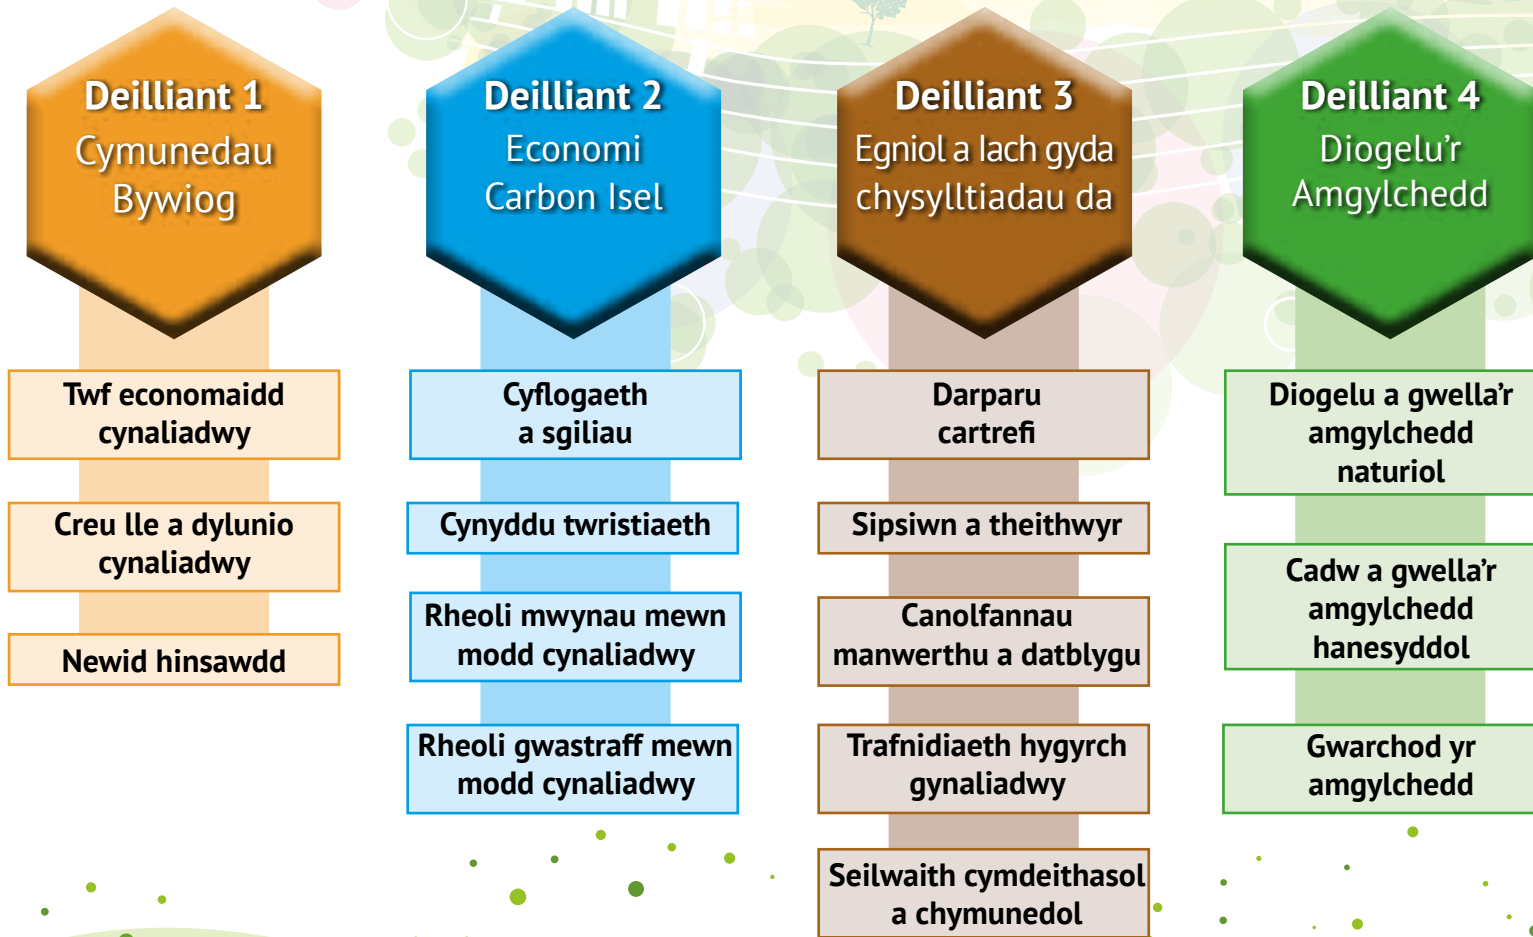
Deilliant 1
Cymunedau Bywiog

Twf economaidd cynaliadwy

Creu lle a dylunio cynaliadwy

Newid hinsawdd

Deilliant 2
Economi Carbon Isel

Cyflogaeth a sgiliau

Cynyddu twristiaeth

Rheoli mwynau mewn modd cynaliadwy

Rheoli gwastraff mewn modd cynaliadwy

Deilliant 3
Egniol a Iach gyda chysylltiadau da

Darparu cartrefi

Sipsiwn a theithwyr

Canolfannau manwerthu a datblygu

Trafnidiaeth hygyrch gynaliadwy

Seilwaith cymdeithasol a chymunedol

Deilliant 4
Diogelu'r Amgylchedd

Diogelu a gwella'r amgylchedd naturiol

Cadw a gwella'r amgylchedd hanesyddol

Gwarchod yr amgylchedd